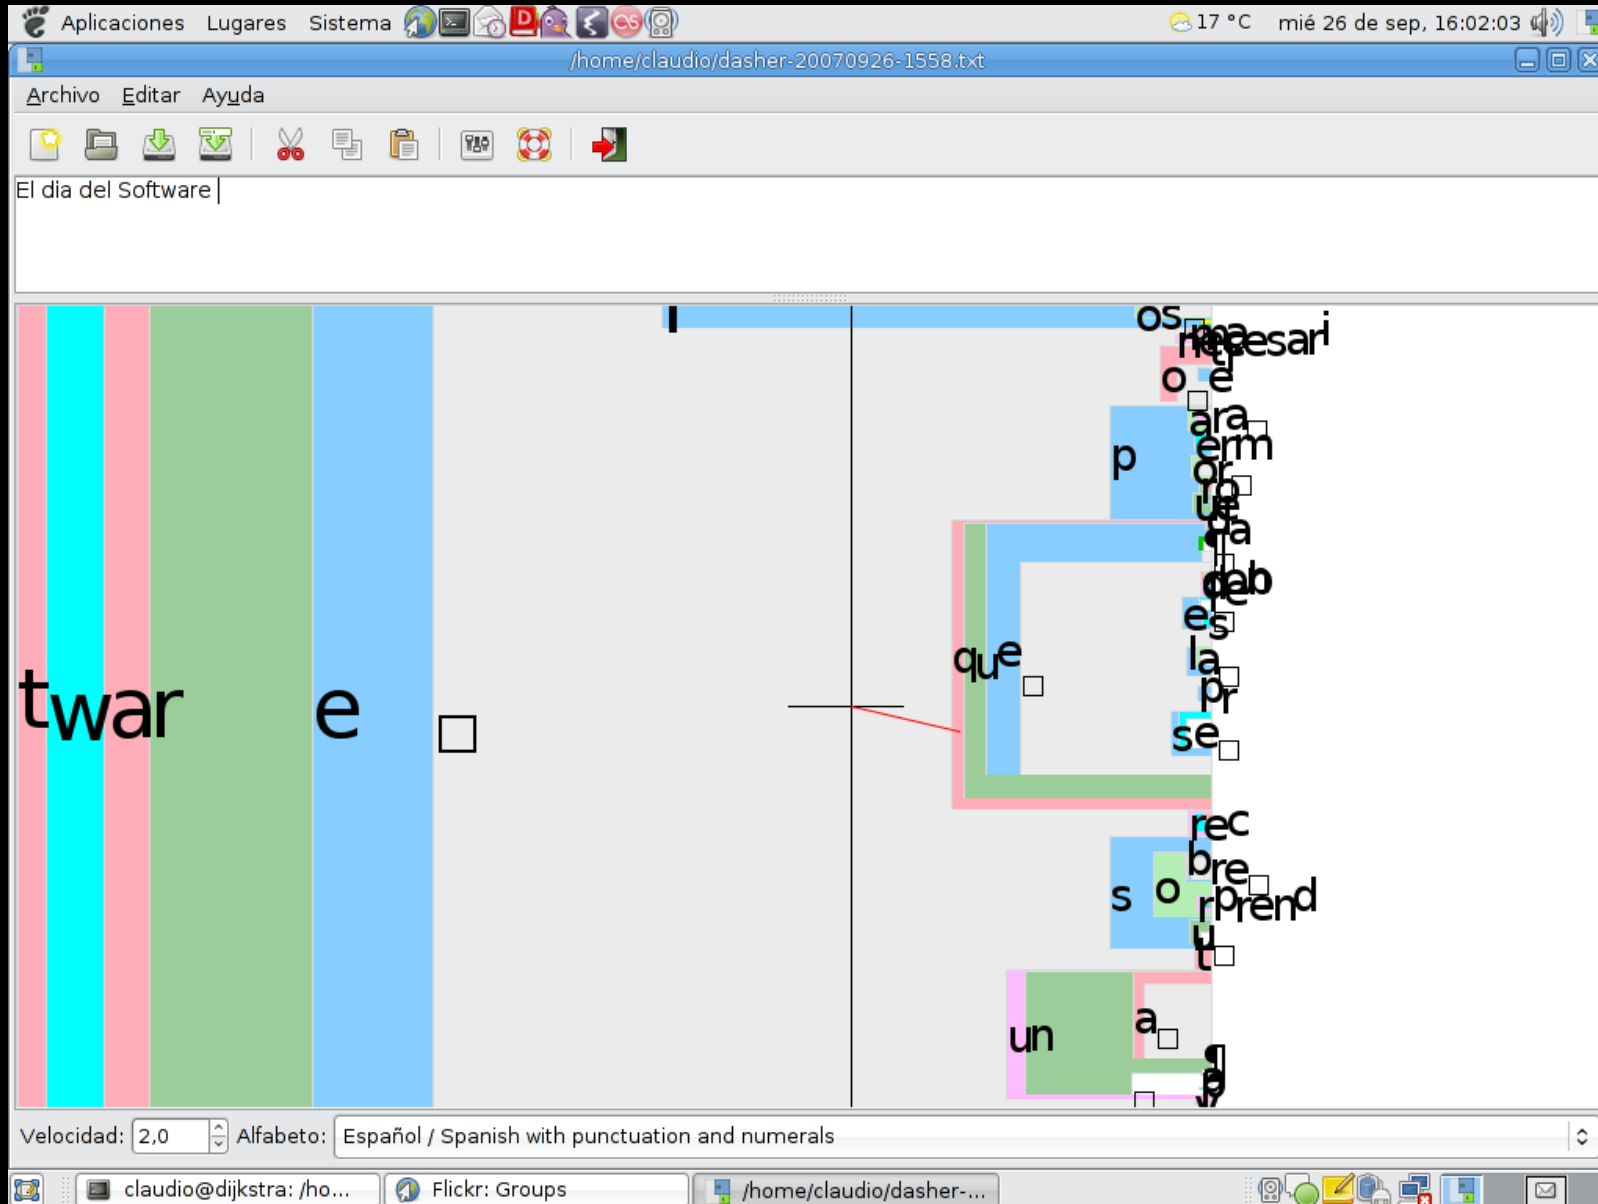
Aplicaciones Lugares Sistema

17 °C mié 26 de sep, 16:02:03

/home/claudio/dasher-20070926-1558.txt

Archivo Editar Ayuda

El dia del Software

twar e

os necesari
o e
p ara
erm
or
ue
la
de
es
que la
pr
se
rec
bre
s o prend
u
t
un a

Velocidad: 2,0 Alfabeto: Español / Spanish with punctuation and numerals

claudio@dijkstra: /ho... Flickr: Groups /home/claudio/dasher-...